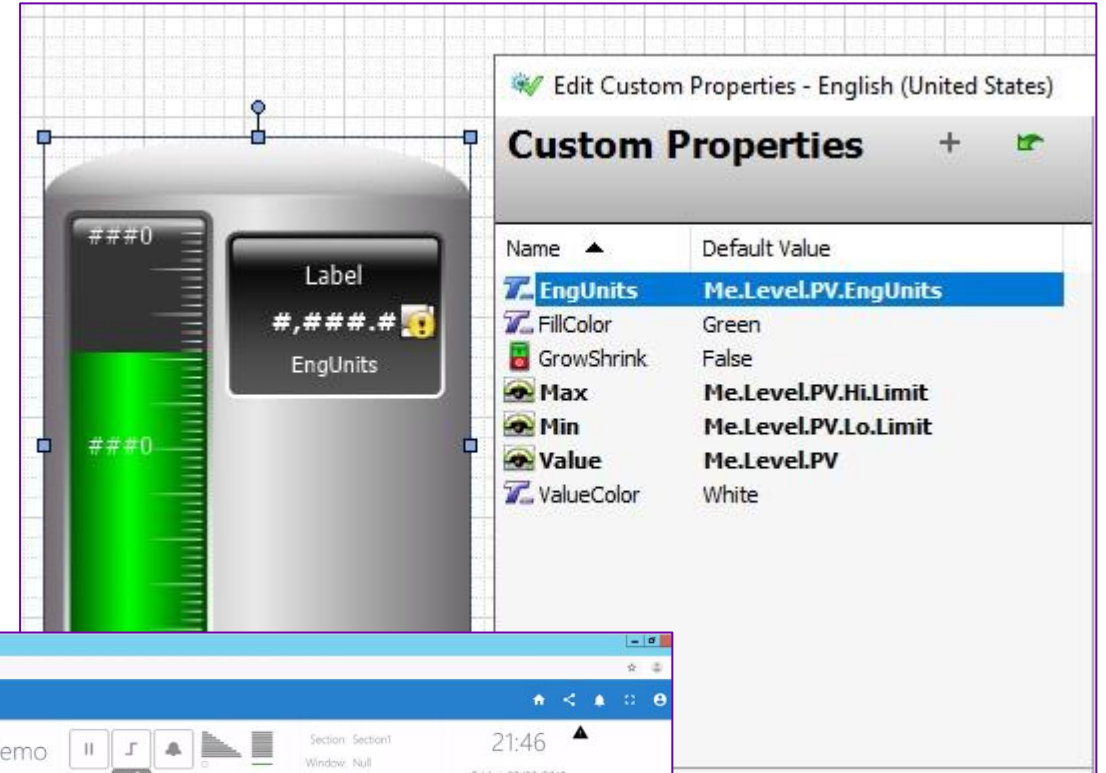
###0

Label

#,###.#

EngUnits

###0

Edit Custom Properties - English (United States)

Custom Properties

+

| Name ▲ | Default Value |
|---|---|
| EngUnits | Me.Level.PV.EngUnits |
| FillColor | Green |
| GrowShrink | False |
| Max | Me.Level.PV.Hi.Limit |
| Min | Me.Level.PV.Lo.Limit |
| Value | Me.Level.PV |
| ValueColor | White |

emo

Section: Section1
Window: Null

21:46